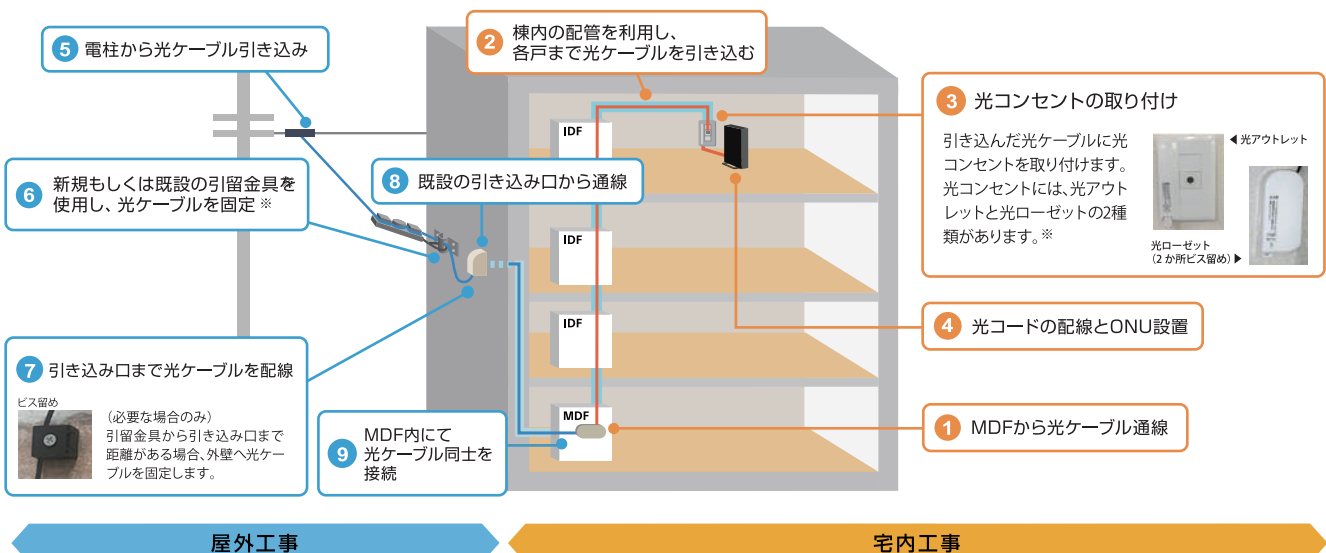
5 電柱から光ケーブル引き込み

2 棟内の配管を利用し、各戸まで光ケーブルを引き込む

3 光コンセントの取り付け

引き込んだ光ケーブルに光コンセントを取り付けます。光コンセントには、光アウトレットと光ローゼットの2種類があります。※

◀ 光アウトレット

光ローゼット（2か所ビス留め）▶

6 新規もしくは既設の引留金具を使用し、光ケーブルを固定 ※

8 既設の引き込み口から通線

IDF

IDF

IDF

MDF

4 光コードの配線とONU設置

7 引き込み口まで光ケーブルを配線

ビス留め

（必要な場合のみ）引留金具から引き込み口まで距離がある場合、外壁へ光ケーブルを固定します。

9 MDF内にて光ケーブル同士を接続

1 MDFから光ケーブル通線

屋外工事

宅内工事